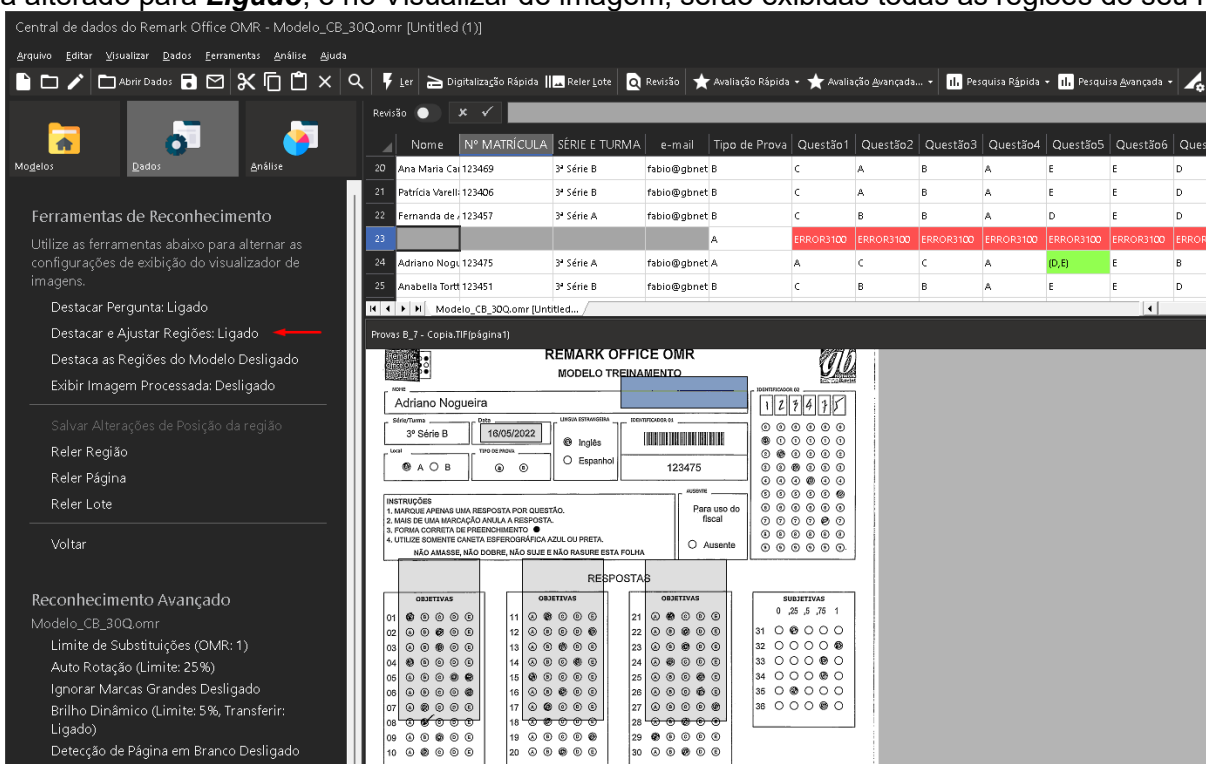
a alterado para ***Ligado***, e no Visualizar de imagem, serão exibidas todas as regiões do seu m

Central de dados do Remark Office OMR - Modelo_CB_30Q.omr [Untitled (1)]

Arquivo Editar Visualizar Dados Ferramentas Análise Ajuda

Abrir Dados Ler Digitalização Rápida Reler Lote Revisão Avaliação Rápida Avaliação Avançada... Pesquisa Rápida Pesquisa Avançada

Modelos Dados Análise

Revisão

| | Nome | Nº MATRÍCULA | SÉRIE E TURMA | e-mail | Tipo de Prova | Questão1 | Questão2 | Questão3 | Questão4 | Questão5 | Questão6 | Ques |
|---|---|---|---|---|---|---|---|---|---|---|---|---|
| 20 | Ana Maria Ca | 123469 | 3ª Série B | fabio@gbnet | B | C | A | B | A | E | E | D |
| 21 | Patrícia Varell | 123406 | 3ª Série B | fabio@gbnet | B | C | A | B | A | E | E | D |
| 22 | Fernanda de | 123457 | 3ª Série A | fabio@gbnet | B | C | B | B | A | D | E | D |
| 23 | | | | | A | ERROR3100 | ERROR3100 | ERROR3100 | ERROR3100 | ERROR3100 | ERROR3100 | ERRO |
| 24 | Adriano Nogu | 123475 | 3ª Série A | fabio@gbnet | A | A | C | C | A | (D,E) | E | B |
| 25 | Anabella Tort | 123451 | 3ª Série B | fabio@gbnet | B | C | B | B | A | E | E | D |

Modelo_CB_30Q.omr [Untitled...

Ferramentas de Reconhecimento

Utilize as ferramentas abaixo para alternar as configurações de exibição do visualizador de imagens.

Destacar Pergunta: Ligado
Destacar e Ajustar Regiões: Ligado
Destaca as Regiões do Modelo Desligado
Exibir Imagem Processada: Desligado

Salvar Alterações de Posição da região
Reler Região
Reler Página
Reler Lote

Voltar

Reconhecimento Avançado
Modelo_CB_30Q.omr
Limite de Substituições (OMR: 1)
Auto Rotação (Limite: 25%)
Ignorar Marcas Grandes Desligado
Brilho Dinâmico (Limite: 5%, Transferir: Ligado)
Detecção de Página em Branco Desligado

Provas B_7 - Copia.TIF(página1)

REMARK OFFICE OMR
MODELO TREINAMENTO
NOME
Adriano Nogueira
IDENTIFICADOR 02
1 2 3 4 7 5
Série/Turma 3º Série B
Data 16/05/2022
LINGUA ESTRANGEIRA Inglês Espanhol
IDENTIFICADOR 01
123475
Local A B
TIPO DE PROVA
AUSENTE
Para uso do fiscal
Ausente
INSTRUÇÕES
1. MARQUE APENAS UMA RESPOSTA POR QUESTÃO.
2. MAIS DE UMA MARCAÇÃO ANULA A RESPOSTA.
3. FORMA CORRETA DE PREENCHIMENTO
4. UTILIZE SOMENTE CANETA ESFEROGRÁFICA AZUL OU PRETA.
NÃO AMASSE, NÃO DOBRE, NÃO SUJE E NÃO RASURE ESTA FOLHA
RESPOSTAS
OBJETIVAS OBJETIVAS OBJETIVAS SUBJETIVAS
0 ,25 ,5 ,75 1
01 02 03 04 05 06 07 08 09 10
11 12 13 14 15 16 17 18 19 20
21 22 23 24 25 26 27 28 29 30
31 32 33 34 35 36